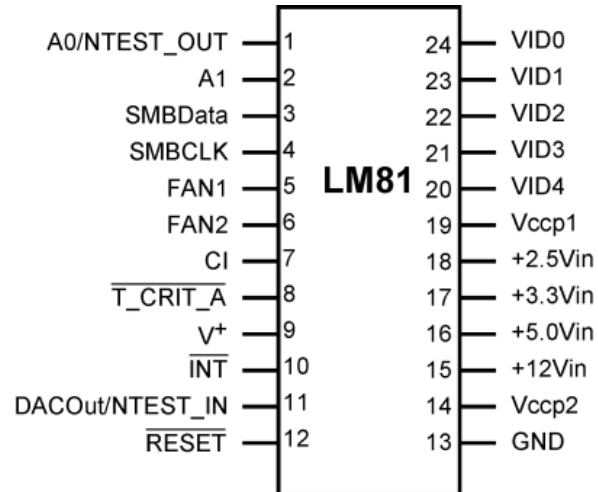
A0/NTEST_OUT 1
A1 2
SMBData 3
SMBCLK 4
FAN1 5
FAN2 6
CI 7
$\overline{\text{T\_CRIT\_A}}$ 8
$V^+$ 9
$\overline{\text{INT}}$ 10
DACOut/NTEST_IN 11
$\overline{\text{RESET}}$ 12

LM81

24 VID0
23 VID1
22 VID2
21 VID3
20 VID4
19 Vccp1
18 +2.5Vin
17 +3.3Vin
16 +5.0Vin
15 +12Vin
14 Vccp2
13 GND